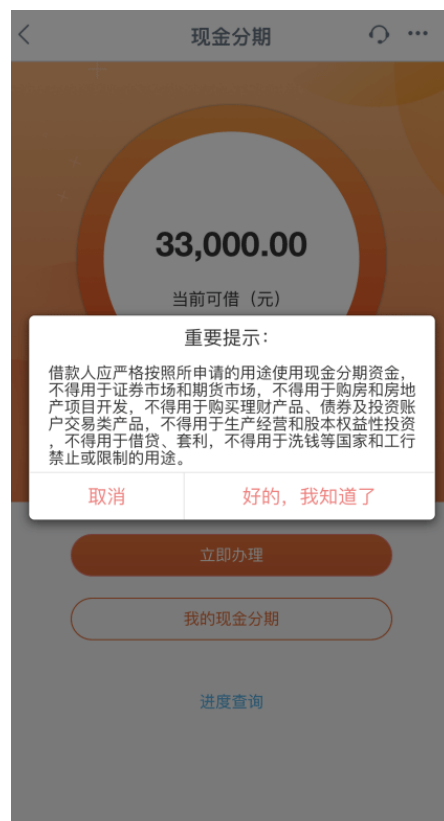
现金分期

33,000.00

当前可借（元）

重要提示：

借款人应严格按照所申请的用途使用现金分期资金，不得用于证券市场和期货市场，不得用于购房和房地产项目开发，不得用于购买理财产品、债券及投资账户交易类产品，不得用于生产经营和股本权益性投资，不得用于借贷、套利，不得用于洗钱等国家和工行禁止或限制的用途。

取消

好的，我知道了

立即办理

我的现金分期

进度查询